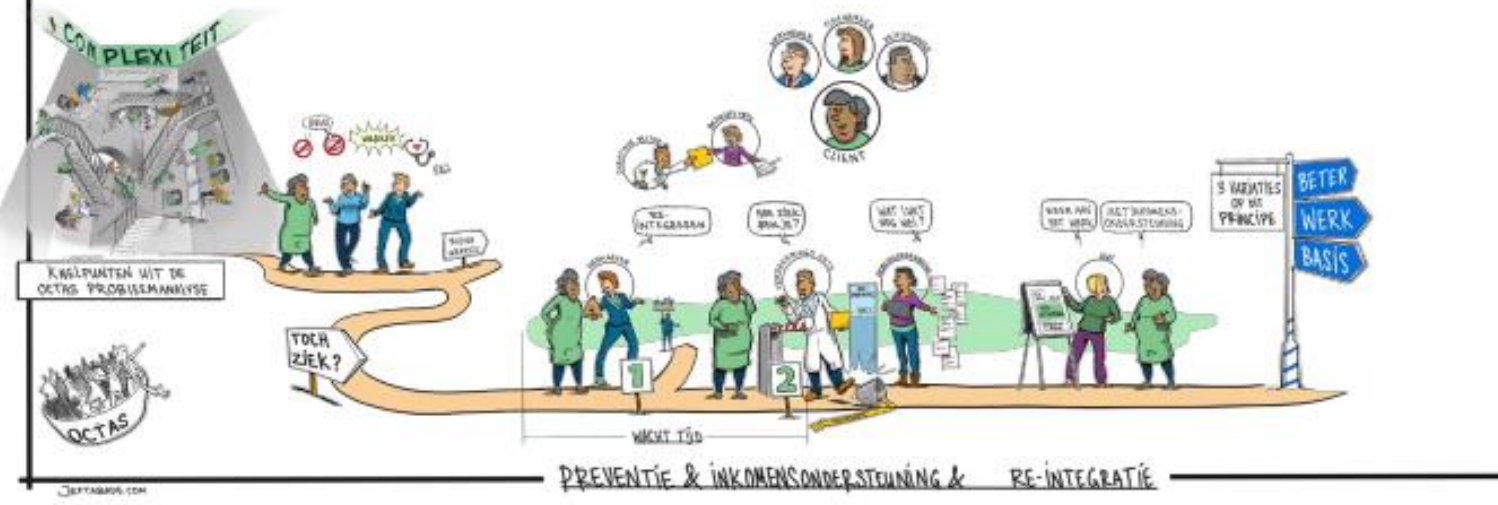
COMPLEXITEIT

KNELPUNTEN UIT DE OCTAS PROBLEEMANALYSE

WERKEN

TOCH ZIEK?

OCTAS

CLIENT

RE-INTEGREREN

WAT ZIEK BEN JE?

WAT KAN NOG WEL?

WERK MET HET WERK

NIET BUSINESS-ONDERSTEUNING

1

2

WACHT TIJD

3 VARIATIES OP 1 PRINCIPE

BETER

WERK

BASIS

PREVENTIE & INKOMENSONDERSTEUNING & RE-INTEGRATIE

JEFTABAOS.COM